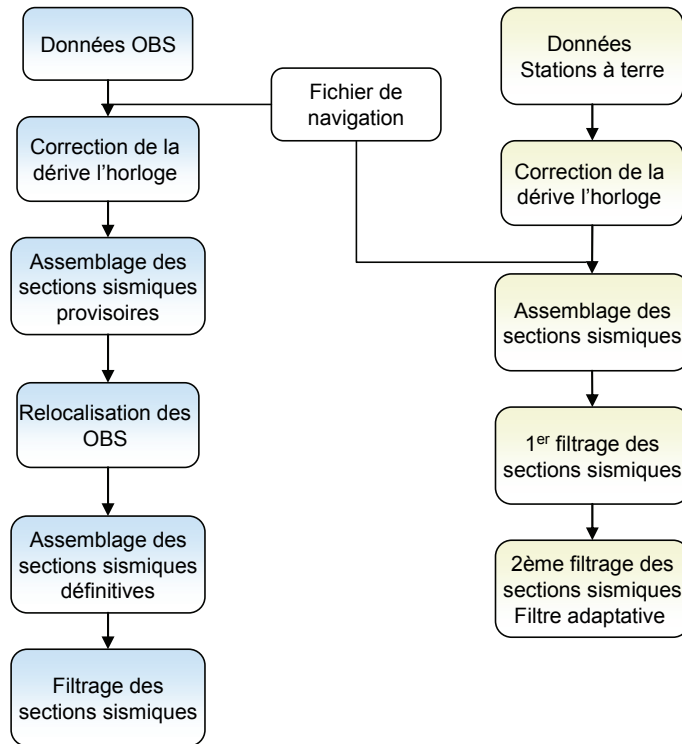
Données OBS

Fichier de navigation

Données Stations à terre

Correction de la dérive l’horloge

Correction de la dérive l’horloge

Assemblage des sections sismiques provisoires

Assemblage des sections sismiques

Relocalisation des OBS

1$^{er}$ filtrage des sections sismiques

Assemblage des sections sismiques définitives

2ème filtrage des sections sismiques Filtre adaptative

Filtrage des sections sismiques